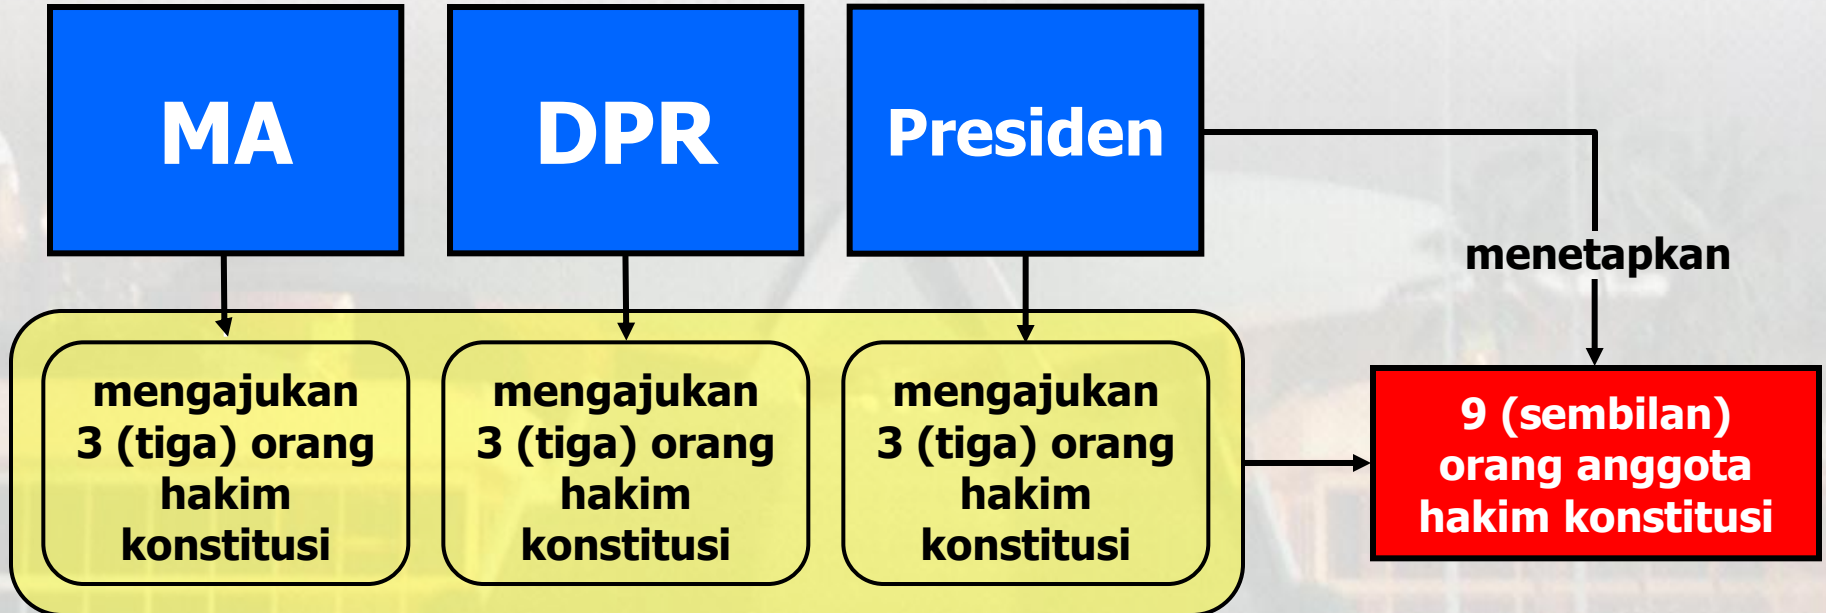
MA

DPR

Presiden

menetapkan

mengajukan 3 (tiga) orang hakim konstitusi

mengajukan 3 (tiga) orang hakim konstitusi

mengajukan 3 (tiga) orang hakim konstitusi

9 (sembilan) orang anggota hakim konstitusi